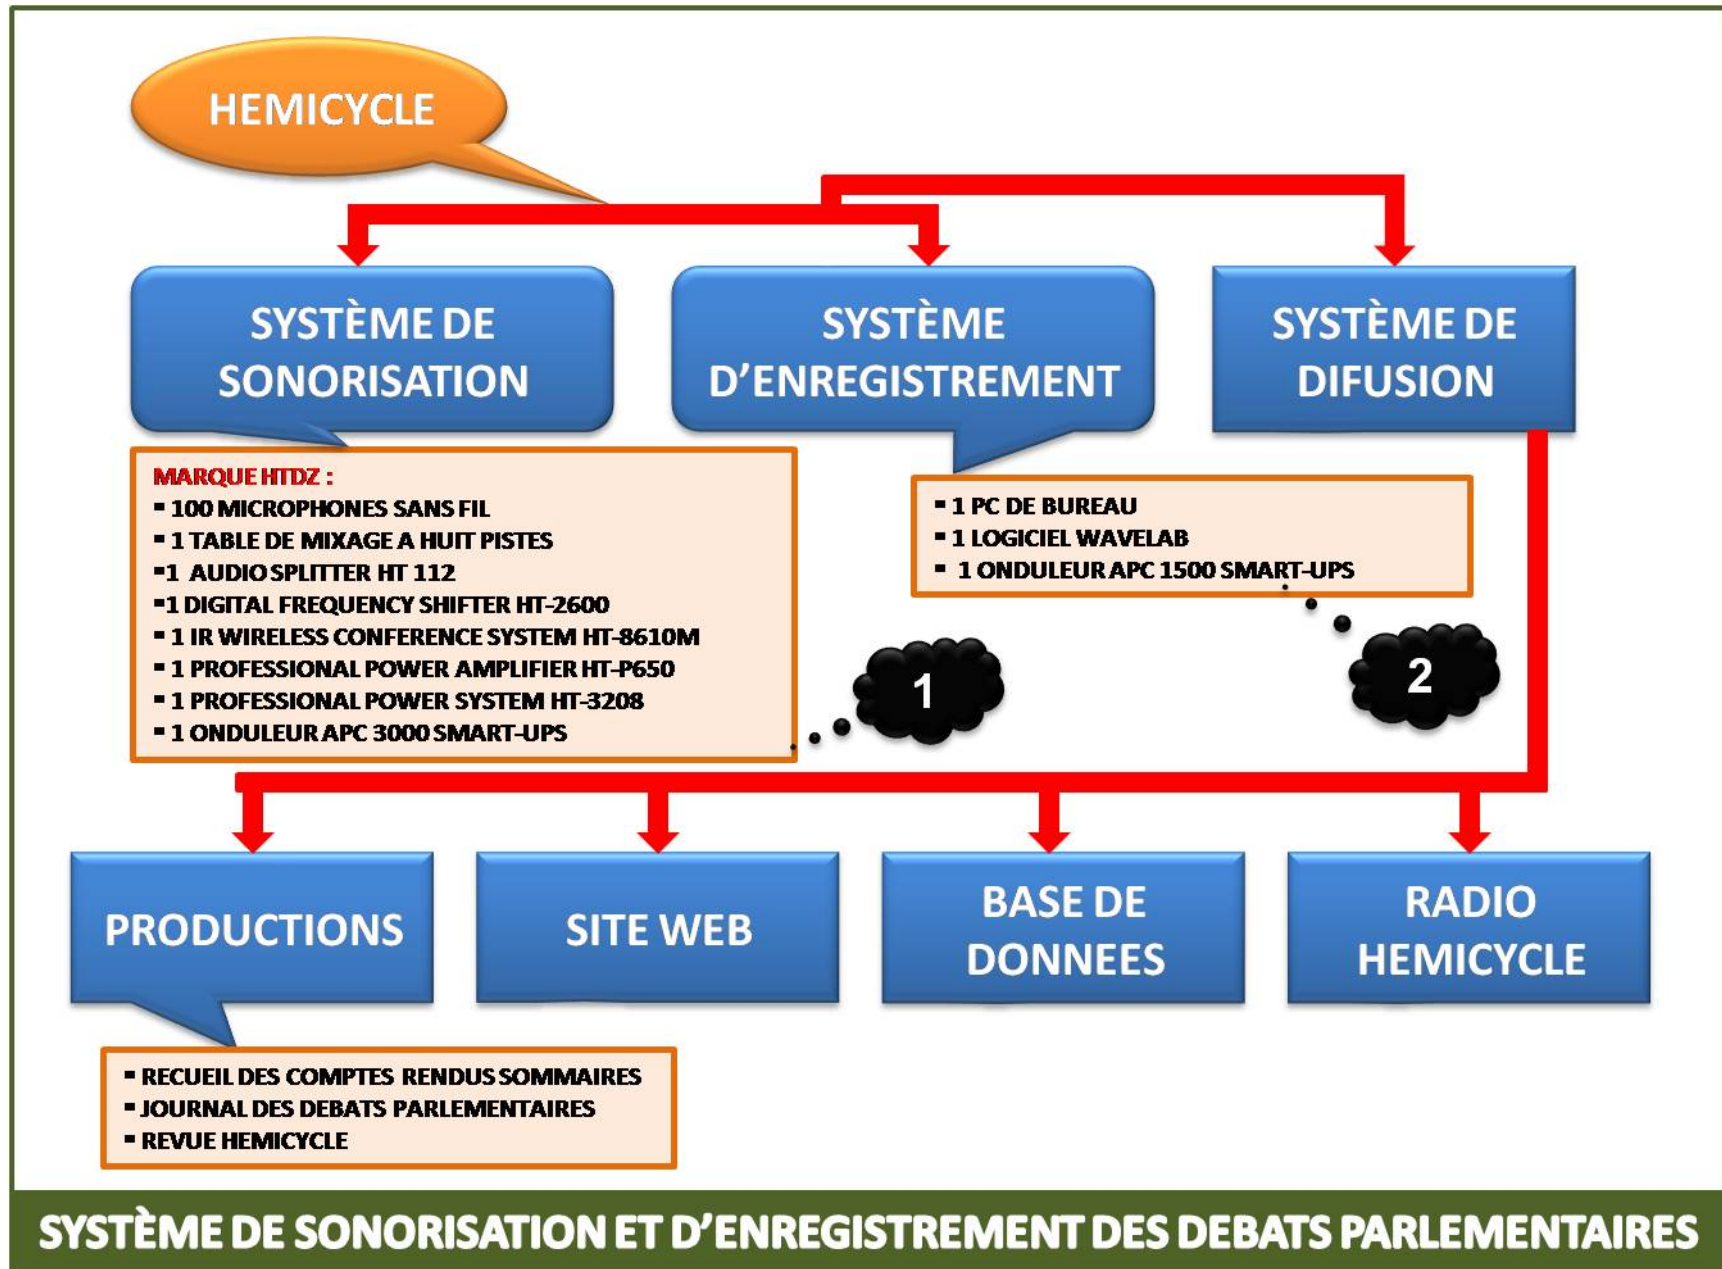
HEMICYCLE

SYSTÈME DE SONORISATION

SYSTÈME D'ENREGISTREMENT

SYSTÈME DE DIFUSION

MARQUE HTDZ :
▪ 100 MICROPHONES SANS FIL
▪ 1 TABLE DE MIXAGE A HUIT PISTES
▪ 1 AUDIO SPLITTER HT 112
▪ 1 DIGITAL FREQUENCY SHIFTER HT-2600
▪ 1 IR WIRELESS CONFERENCE SYSTEM HT-8610M
▪ 1 PROFESSIONAL POWER AMPLIFIER HT-P650
▪ 1 PROFESSIONAL POWER SYSTEM HT-3208
▪ 1 ONDULEUR APC 3000 SMART-UPS

▪ 1 PC DE BUREAU
▪ 1 LOGICIEL WAVELAB
▪ 1 ONDULEUR APC 1500 SMART-UPS

1

2

PRODUCTIONS

SITE WEB

BASE DE DONNEES

RADIO HEMICYCLE

▪ RECUEIL DES COMPTES RENDUS SOMMAIRES
▪ JOURNAL DES DEBATS PARLEMENTAIRES
▪ REVUE HEMICYCLE

SYSTÈME DE SONORISATION ET D'ENREGISTREMENT DES DEBATS PARLEMENTAIRES